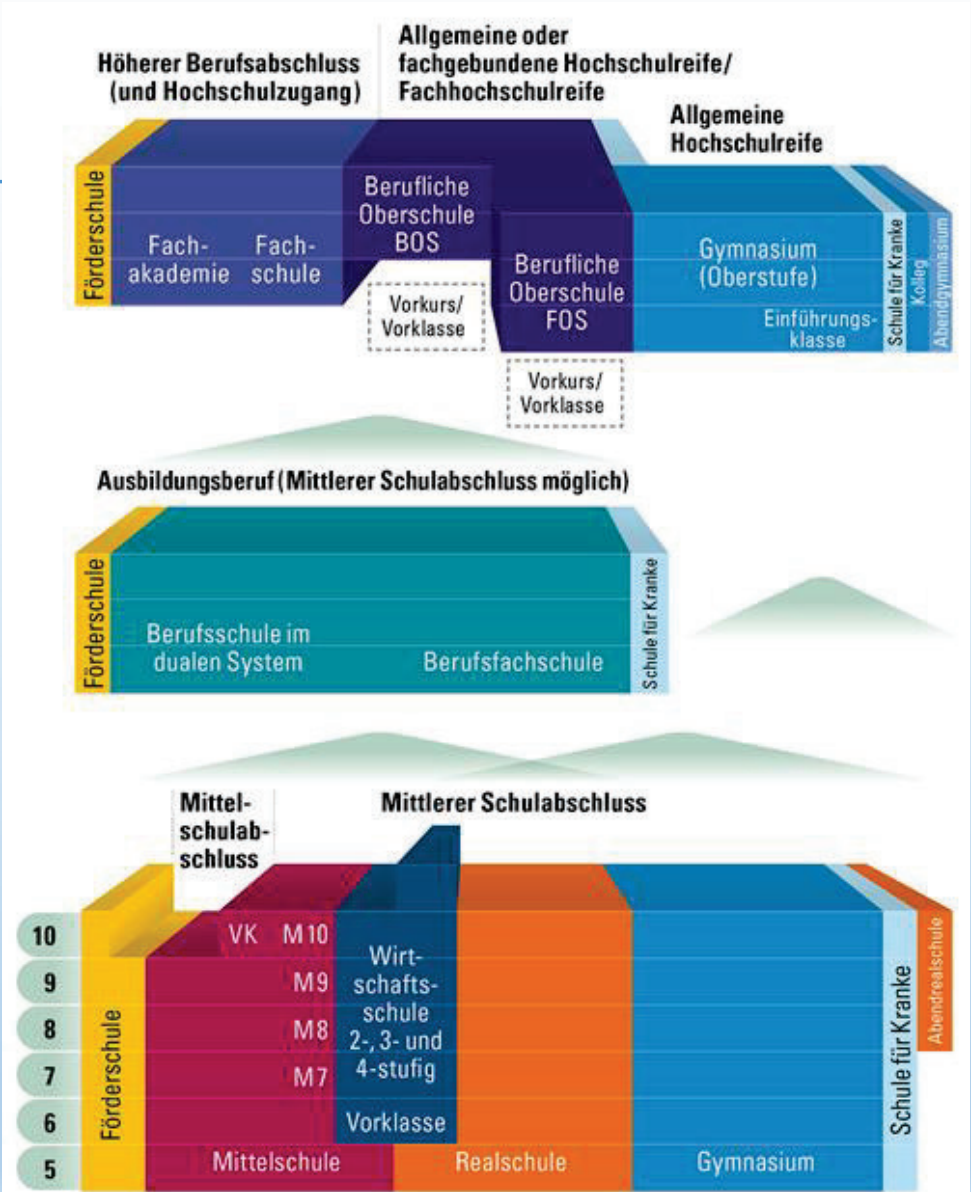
Höherer Berufsabschluss (und Hochschulzugang)

Allgemeine oder fachgebundene Hochschulreife/ Fachhochschulreife

Allgemeine Hochschulreife

Förderschule

Fachakademie

Fachschule

Berufliche Oberschule BOS

Vorkurs/ Vorklasse

Berufliche Oberschule FOS

Vorkurs/ Vorklasse

Gymnasium (Oberstufe)

Einführungsklasse

Schule für Kranke

Kolleg

Abendgymnasium

Ausbildungsberuf (Mittlerer Schulabschluss möglich)

Förderschule

Berufsschule im dualen System

Berufsfachschule

Schule für Kranke

Mittelschulabschluss

Mittlerer Schulabschluss

10
9
8
7
6
5

Förderschule

VK

M10

M9

M8

M7

Wirtschaftsschule 2-, 3- und 4-stufig

Vorklasse

Mittelschule

Realschule

Gymnasium

Schule für Kranke

Abendrealschule